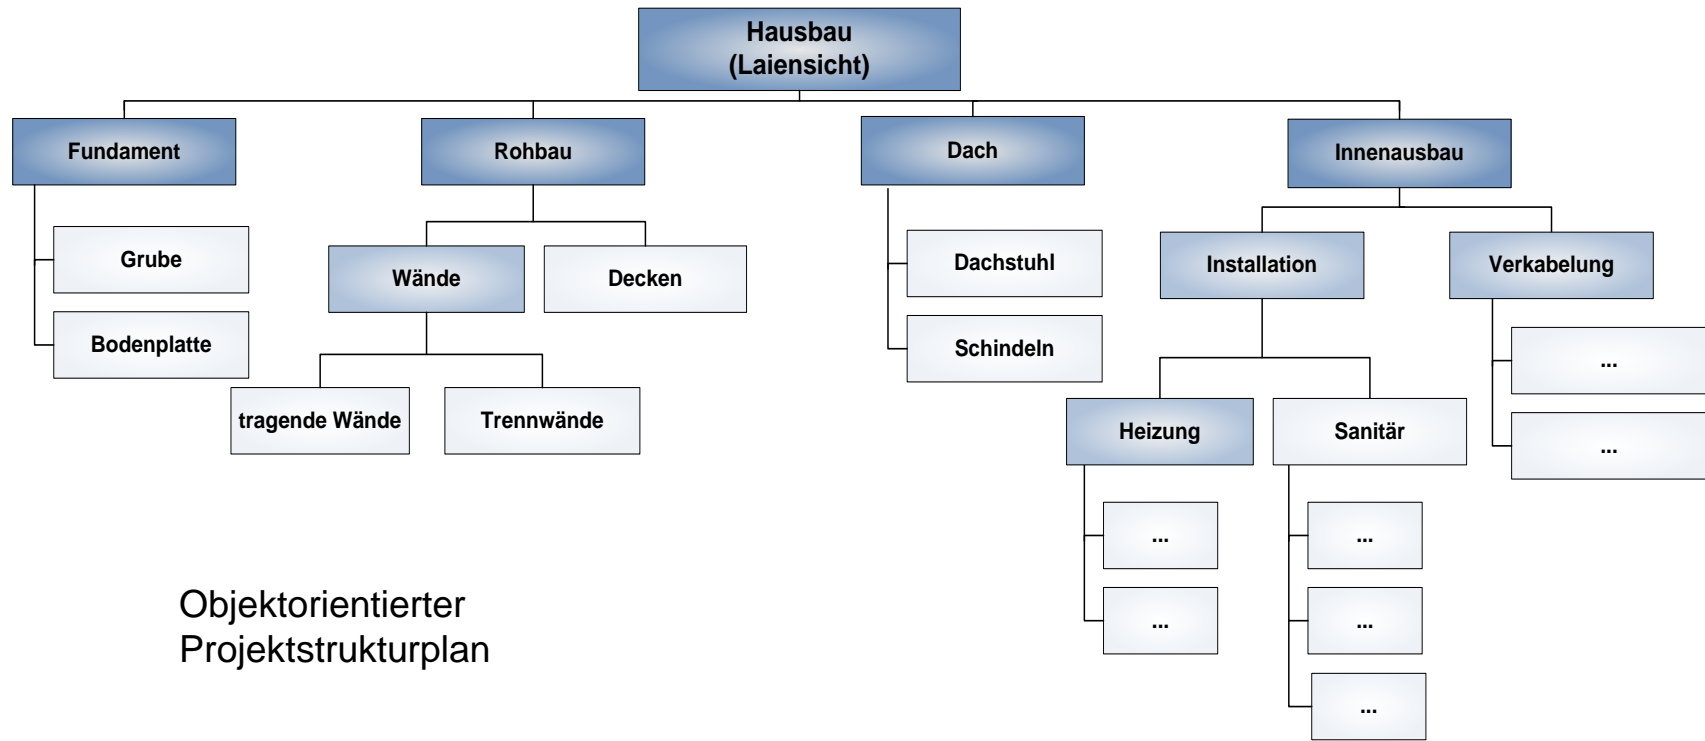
Hausbau
(Laiensicht)

Fundament

Grube

Bodenplatte

Rohbau

Wände

tragende Wände

Trennwände

Decken

Dach

Dachstuhl

Schindeln

Innenausbau

Installation

Heizung

...

...

Sanitär

...

...

...

Verkabelung

...

...

Objektorientierter Projektstrukturplan